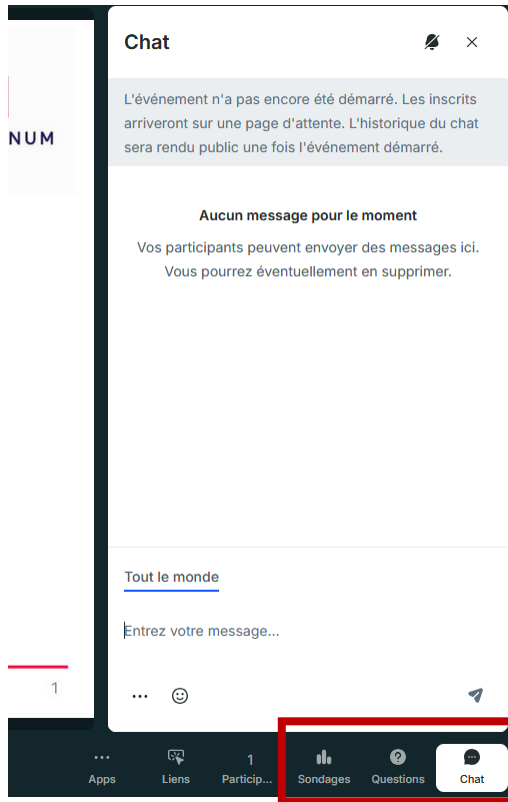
NUM

1

Chat

L'événement n'a pas encore été démarré. Les inscrits arriveront sur une page d'attente. L'historique du chat sera rendu public une fois l'événement démarré.

Aucun message pour le moment

Vos participants peuvent envoyer des messages ici. Vous pourrez éventuellement en supprimer.

Tout le monde

Entrez votre message...

...

Apps

Liens

1
Particip...

Sondages

Questions

Chat